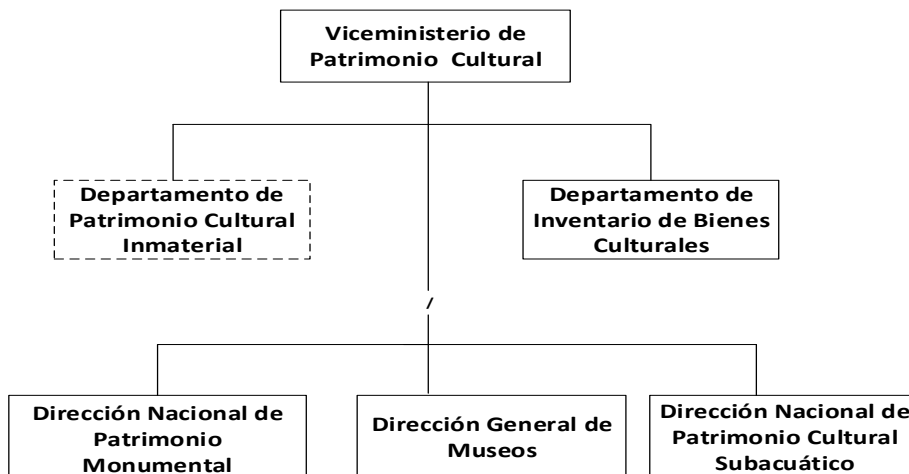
Viceministerio de Patrimonio Cultural

Departamento de Patrimonio Cultural Inmaterial

Departamento de Inventario de Bienes Culturales

/

Dirección Nacional de Patrimonio Monumental

Dirección General de Museos

Dirección Nacional de Patrimonio Cultural Subacuático